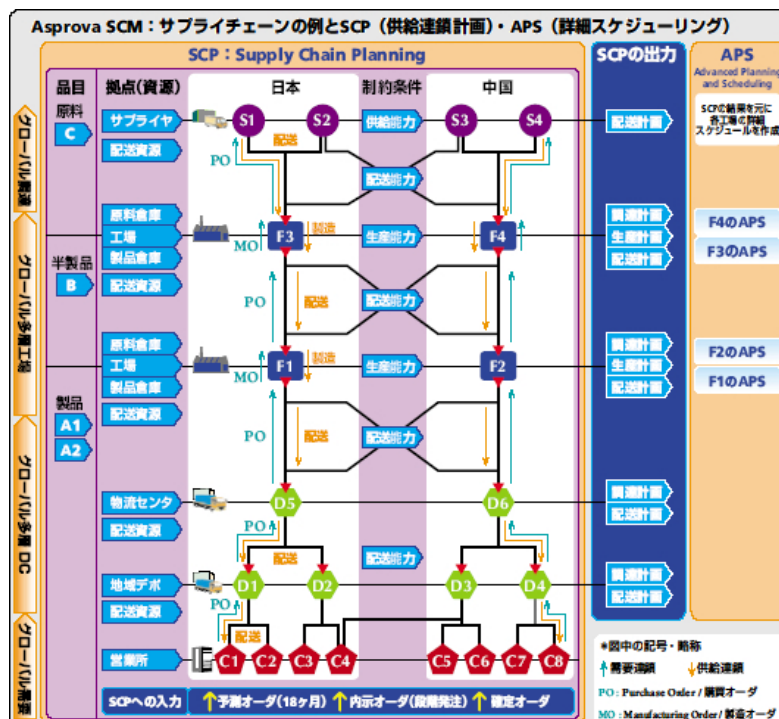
Asprova SCM：サプライチェーンの例とSCP（供給連鎖計画）・APS（詳細スケジューリング）

SCP：Supply Chain Planning

品目 拠点(資源) 日本 制約条件 中国

SCPの出力

APS
Advanced Planning and Scheduling

SCPの結果を元に各工場で詳細スケジュールを作成

原料
C

サプライヤ
配送資源

S1 S2 供給能力 S3 S4

配送

配送計画

PO

配送能力

原料倉庫
工場
製品倉庫
配送資源

MO F3 製造 生産能力 F4

調達計画
生産計画
配送計画

F4のAPS
F3のAPS

半製品
B

PO 配送 配送能力

原料倉庫
工場
製品倉庫
配送資源

MO F1 製造 生産能力 F2

調達計画
生産計画
配送計画

F2のAPS
F1のAPS

製品
A1
A2

PO 配送 配送能力

物流センタ
配送資源

D5 D6

調達計画
配送計画

配送

配送能力

地域デポ
配送資源

PO

D1 D2 D3 D4

調達計画
配送計画

配送

営業所

C1 C2 C3 C4 C5 C6 C7 C8

グローバル調達
グローバル多極工場
グローバル多層DC
グローバル需要

SCPへの入力 予測オーダ(18ヶ月) 内示オーダ(段階発注) 確定オーダ

*図中の記号・略称
需要連鎖 供給連鎖
PO：Purchase Order / 購買オーダ
MO：Manufacturing Order / 製造オーダ